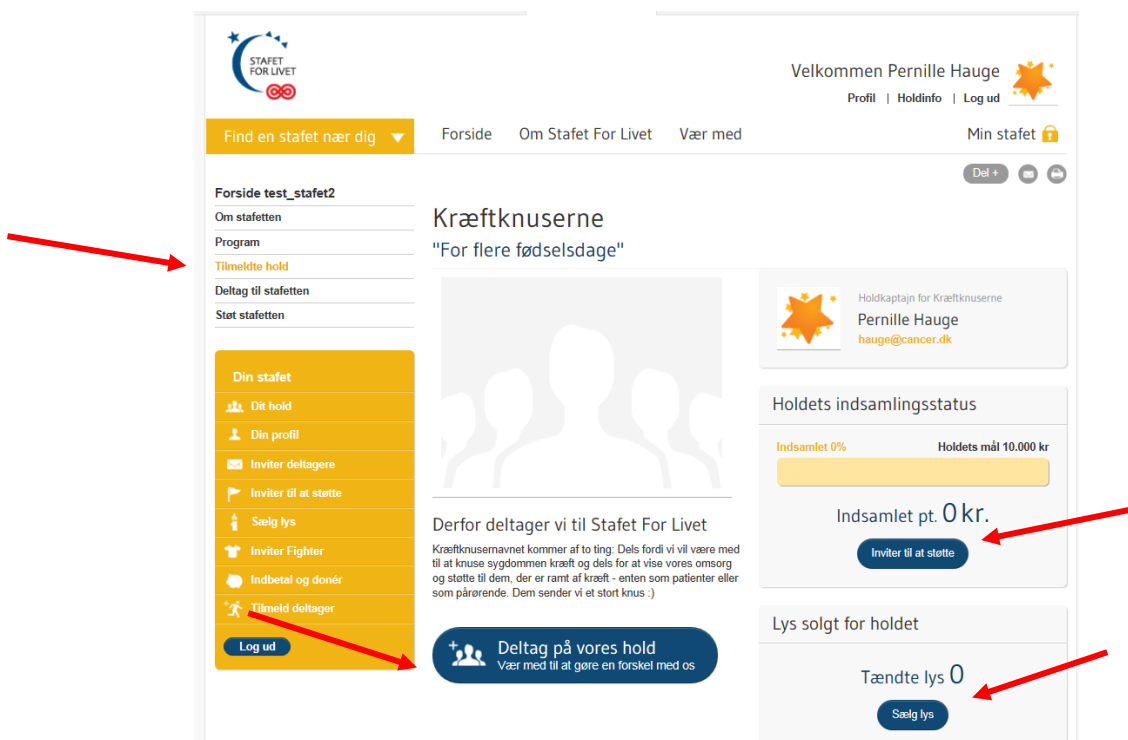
STAFET FOR LIVET

Velkommen Pernille Hauge

Profil | Holdinfo | Log ud

Find en stafet nær dig

Forside Om Stafet For Livet Vær med

Min stafet

Del +

Forside test_stafet2
Om stafetten
Program
Tilmeldte hold
Deltag til stafetten
Støt stafetten

Din stafet
Dit hold
Din profil
Inviter deltagere
Inviter til at støtte
Sælg lys
Inviter Fighter
Indbetal og donér
Tilmeld deltager
Log ud

Kræftknuserne

"For flere fødselsdage"

Derfor deltager vi til Stafet For Livet

Kræftknusernavnet kommer af to ting: Dels fordi vi vil være med til at knuse sygdommen kræft og dels for at vise vores omsorg og støtte til dem, der er ramt af kræft - enten som patienter eller som pårørende. Dem sender vi et stort knus :)

Deltag på vores hold
Vær med til at gøre en forskel med os

Holdkaptajn for Kræftknuserne
Pernille Hauge
hauge@cancer.dk

Holdets indsamlingsstatus

Indsamlet 0%

Holdets mål 10.000 kr

Indsamlet pt. 0 kr.

Inviter til at støtte

Lys solgt for holdet

Tændte lys 0

Sælg lys